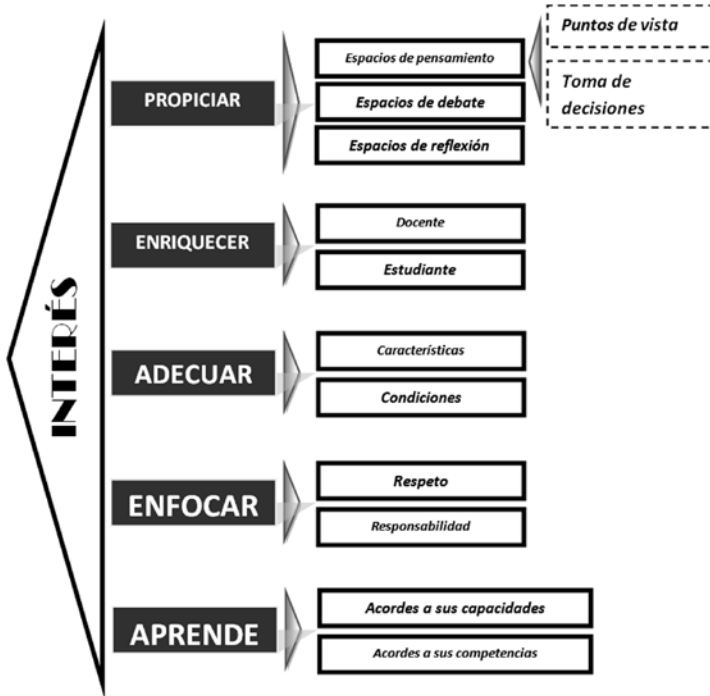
INTERÉS

PROPICIAR

Espacios de pensamiento

Espacios de debate

Espacios de reflexión

Puntos de vista

Toma de decisiones

ENRIQUECER

Docente

Estudiante

ADECUAR

Características

Condiciones

ENFOCAR

Respeto

Responsabilidad

APRENDE

Acordes a sus capacidades

Acordes a sus competencias